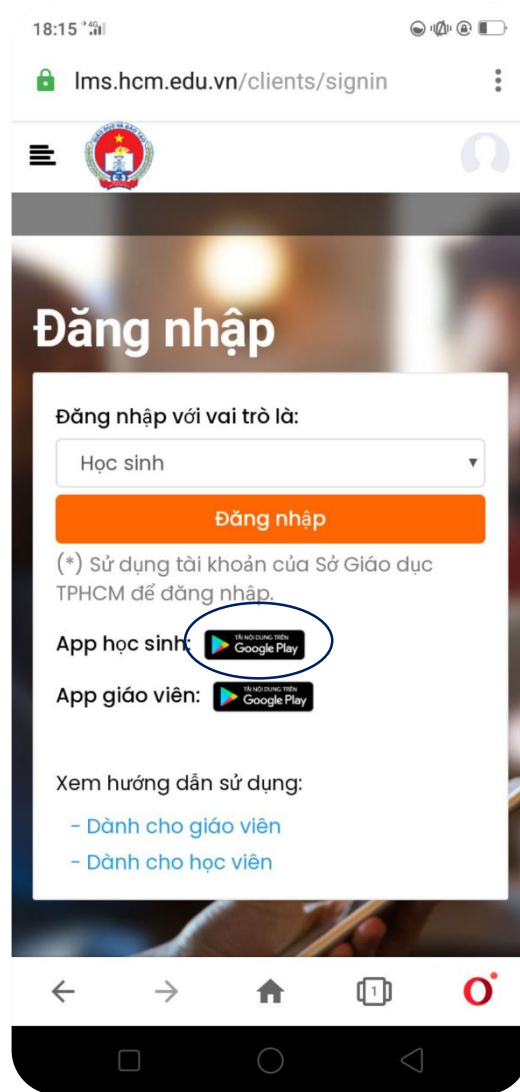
18:15 4G

lms.hcm.edu.vn/clients/signin

Đăng nhập

Đăng nhập với vai trò là:

Học sinh

Đăng nhập

(*) Sử dụng tài khoản của Sở Giáo dục TPHCM để đăng nhập.

App học sinh: TẢI NỘI DUNG TRÊN Google Play

App giáo viên: TẢI NỘI DUNG TRÊN Google Play

Xem hướng dẫn sử dụng:

- Dành cho giáo viên

- Dành cho học viên

1